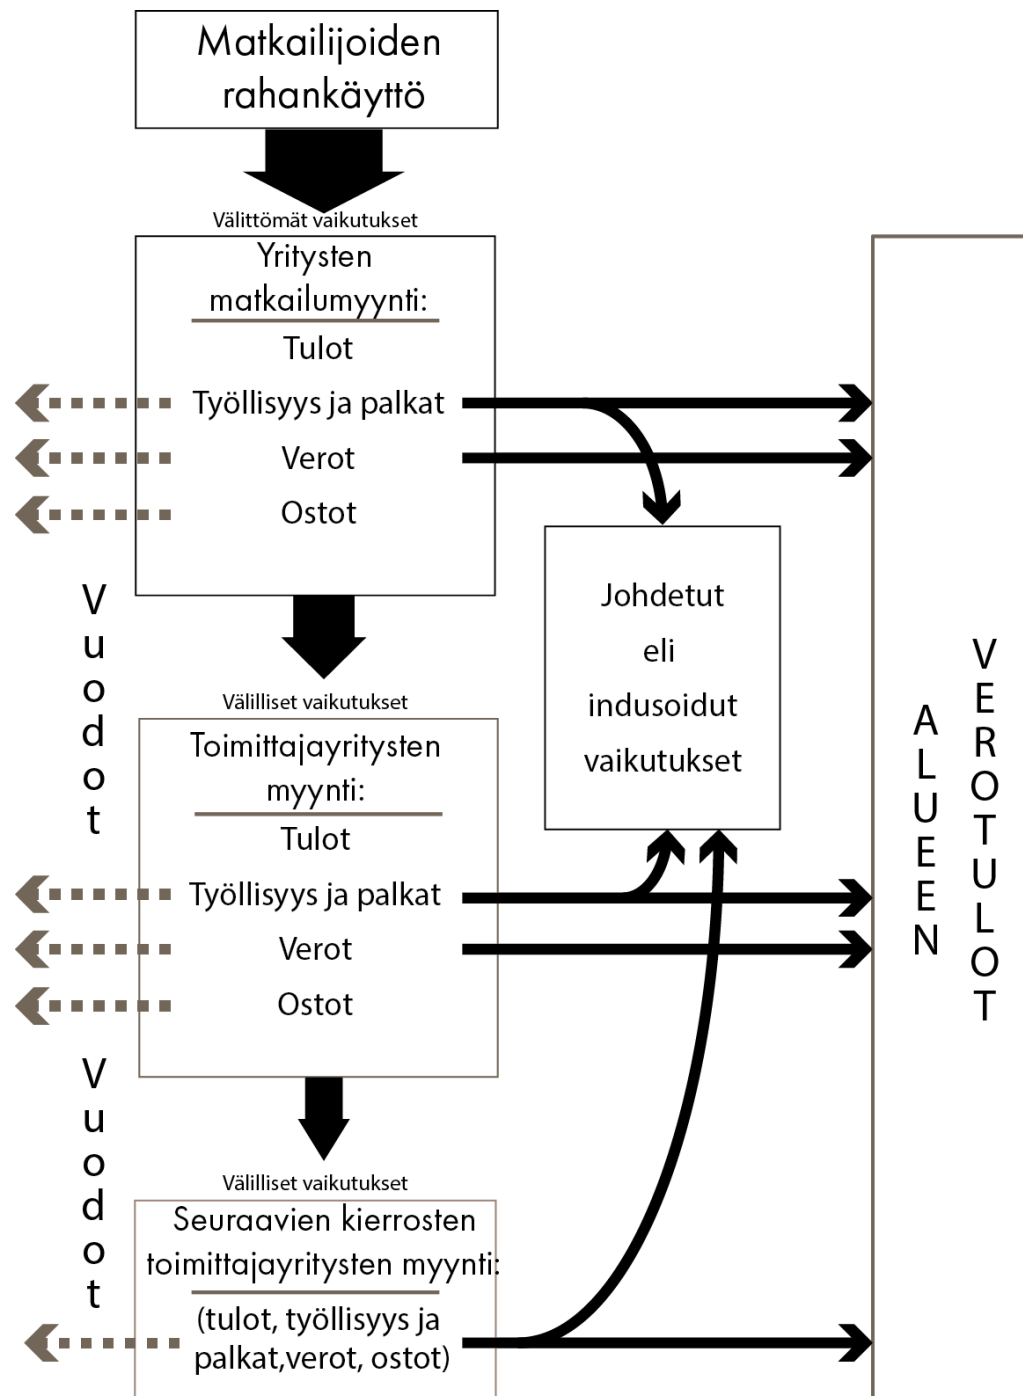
Matkailijoiden rahankäyttö

Välittömät vaikutukset

Yritysten matkailumyynti:

Tulot

Työllisyys ja palkat

Verot

Ostot

Vuodot

Välilliset vaikutukset

Toimittajayritysten myynti:

Tulot

Työllisyys ja palkat

Verot

Ostot

Vuodot

Välilliset vaikutukset

Seuraavien kierrosten toimittajayritysten myynti:

(tulot, työllisyys ja palkat,verot, ostot)

Johdetut eli indusoidut vaikutukset

ALUEEN VEROTULOT